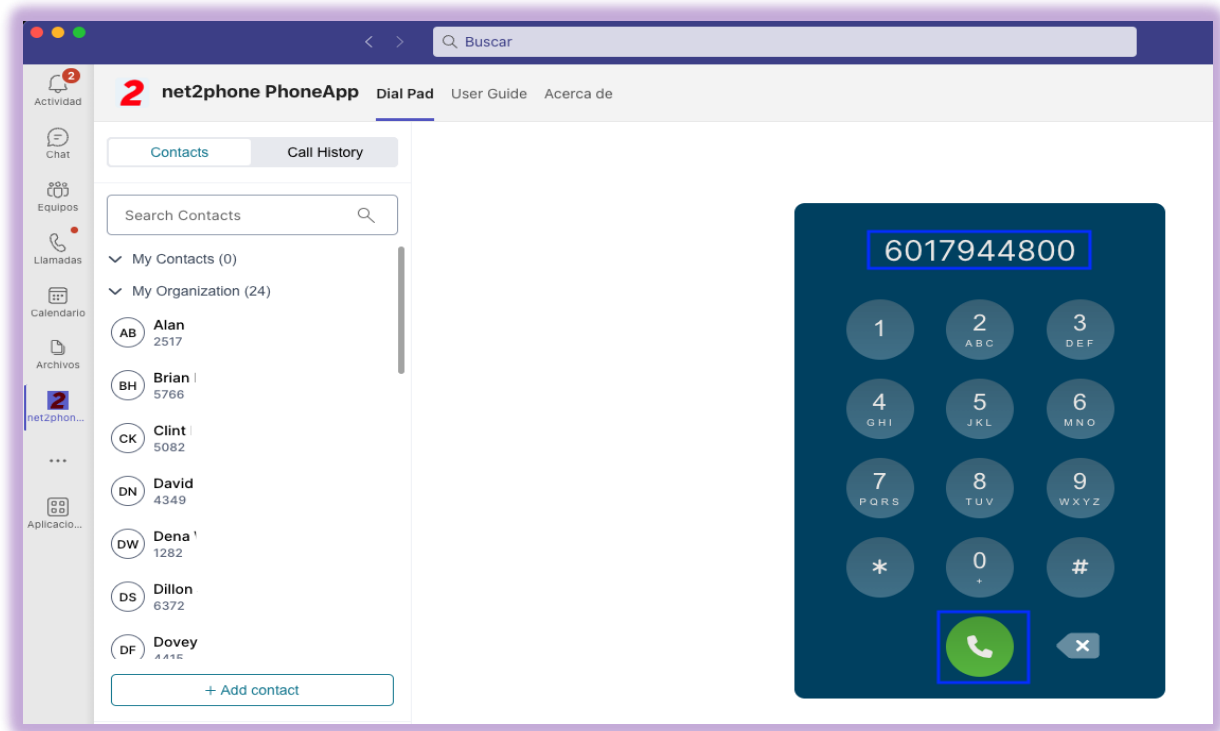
Buscar

2 Actividad
Chat
Equipos
Llamadas
Calendario
Archivos
net2phon...
...
Aplicacio...

2 net2phone PhoneApp Dial Pad User Guide Acerca de

Contacts Call History

Search Contacts

My Contacts (0)
My Organization (24)

AB Alan 2517
BH Brian 5766
CK Clint 5082
DN David 4349
DW Dena 1282
DS Dillon 6372
DF Dovey 4415

+ Add contact

6017944800

1
2 ABC
3 DEF
4 GHI
5 JKL
6 MNO
7 PQRS
8 TUV
9 WXYZ
*
0 +
#